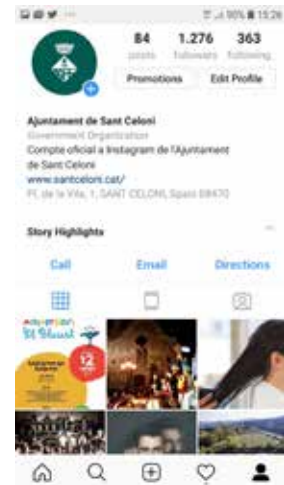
90% 15:26

84 posts
1.276 followers
363 following

Promotions
Edit Profile

Ajuntament de Sant Celoni
Government Organization
Compte oficial a Instagram de l'Ajuntament de Sant Celoni
www.santceloni.cat/
Pl. de la Vila, 1, SANT CELONI, Spain 08470

Story Highlights

Call
Email
Directions

El Blauet
12
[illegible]